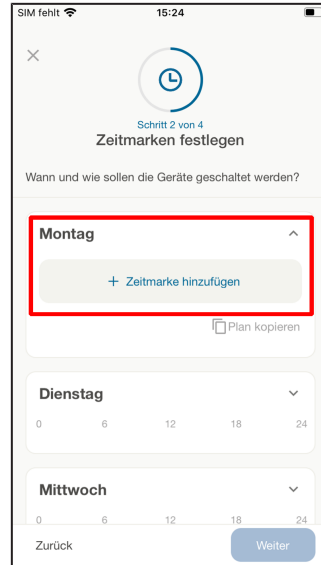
SIM fehlt 15:24

×

Schritt 2 von 4
Zeitmarken festlegen

Wann und wie sollen die Geräte geschaltet werden?

Montag

+ Zeitmarke hinzufügen

Plan kopieren

Dienstag
0 6 12 18 24

Mittwoch
0 6 12 18 24

Zurück

Weiter